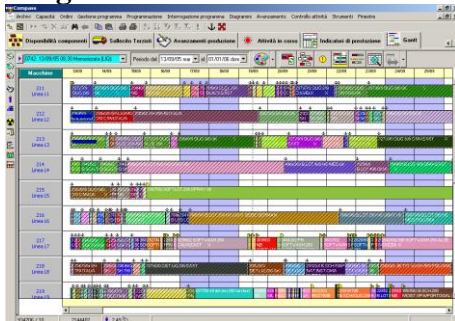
Compass

Archivi Capacità Ordini Gestione programma Programmazione Interrogazione programma Diagrammi Avanzamento Controlli attività Strumenti Finestra

Disponibilità componenti

Sollecito Terzisti

Avanzamenti produzione

Attività in corso

Indicatori di produzione

Gantt

Periodo dal 13/09/05 mar al 01/01/06 dom

Macchine

211 Linea 11

212 Linea 12

213 Linea 13

214 Linea 14

215 Linea 15

216 Linea 16

217 Linea 17

218 Linea 18

219 Linea 19